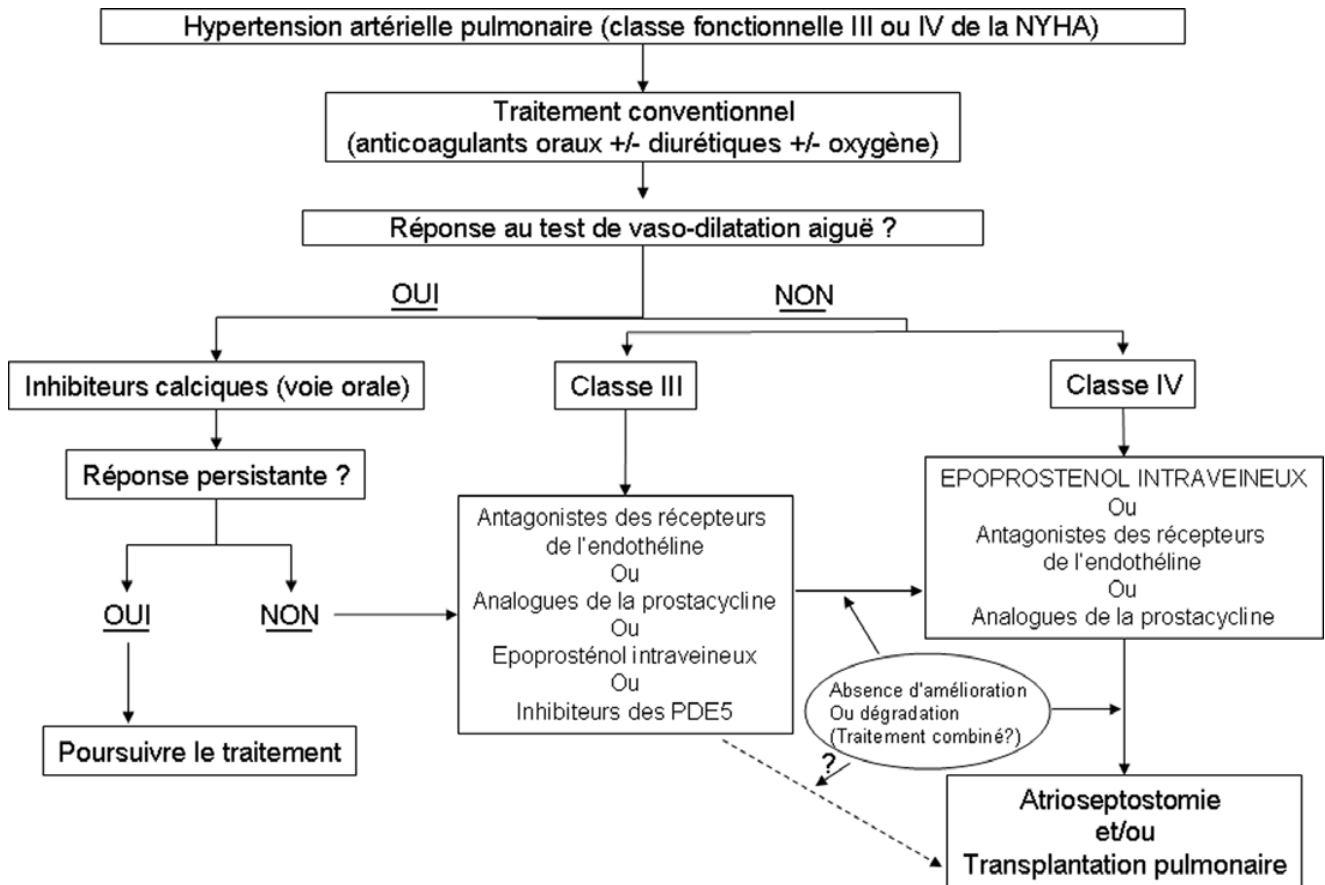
Hypertension artérielle pulmonaire (classe fonctionnelle III ou IV de la NYHA)

Traitement conventionnel
(anticoagulants oraux +/- diurétiques +/- oxygène)

Réponse au test de vaso-dilatation aiguë ?

OUI

NON

Inhibiteurs calciques (voie orale)

Classe III

Classe IV

Réponse persistante ?

OUI

NON

Poursuivre le traitement

Antagonistes des récepteurs de l'endothéline
Ou
Analogues de la prostacycline
Ou
Epoprosténol intraveineux
Ou
Inhibiteurs des PDE5

EPOPROSTENOL INTRAVEINEUX
Ou
Antagonistes des récepteurs de l'endothéline
Ou
Analogues de la prostacycline

Absence d'amélioration
Ou dégradation
(Traitement combiné?)

?

Atrioseptostomie
et/ou
Transplantation pulmonaire